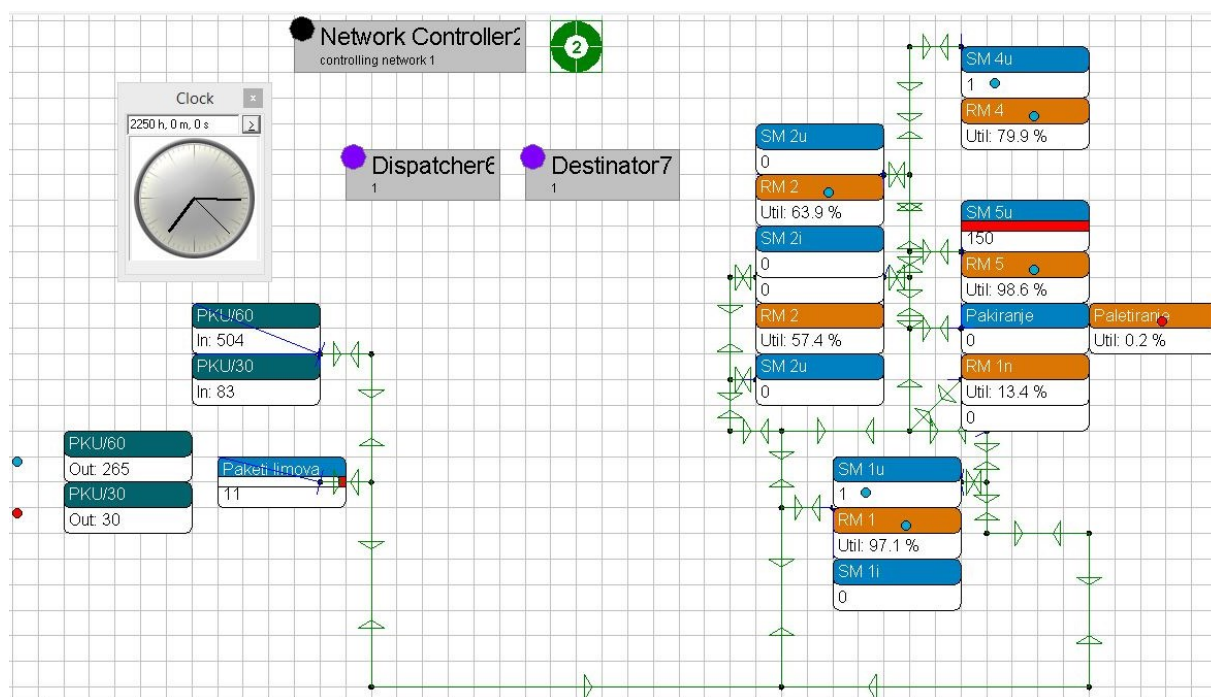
Network Controller2
controlling network 1

2

Clock
2250 h, 0 m, 0 s
>

Dispatcher6
1

Destinator7
1

SM 4u
1
RM 4
Util: 79.9 %

SM 2u
0
RM 2
Util: 63.9 %
SM 2i
0
0
RM 2
Util: 57.4 %
SM 2u
0

SM 5u
150
RM 5
Util: 98.6 %
Pakiranje
0
RM 1n
Util: 13.4 %
0

Paletiranje
Util: 0.2 %

PKU/60
In: 504
PKU/30
In: 83

PKU/60
Out: 265
PKU/30
Out: 30

Paketi limova
11

SM 1u
1
RM 1
Util: 97.1 %
SM 1i
0